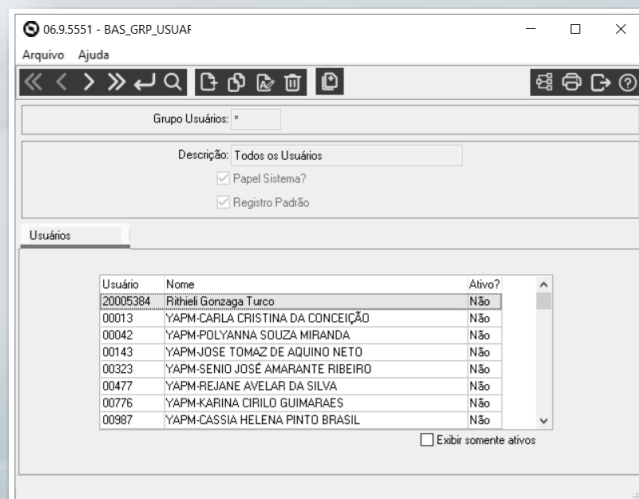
06.9.5551 - BAS_GRP_USUAF

Arquivo Ajuda

Grupo Usuários: *

Descrição: Todos os Usuários

Papel Sistema?

Registro Padrão

Usuários

| Usuário | Nome | Ativo? |
|---|---|---|
| 20005384 | Rithieli Gonzaga Turco | Não |
| 00013 | YAPM-CARLA CRISTINA DA CONCEIÇÃO | Não |
| 00042 | YAPM-POLYANNA SOUZA MIRANDA | Não |
| 00143 | YAPM-JOSE TOMAZ DE AQUINO NETO | Não |
| 00323 | YAPM-SENIO JOSÉ AMARANTE RIBEIRO | Não |
| 00477 | YAPM-REJANE AVELAR DA SILVA | Não |
| 00776 | YAPM-KARINA CIRILO GUIMARAES | Não |
| 00987 | YAPM-CASSIA HELENA PINTO BRASIL | Não |

Exibir somente ativos